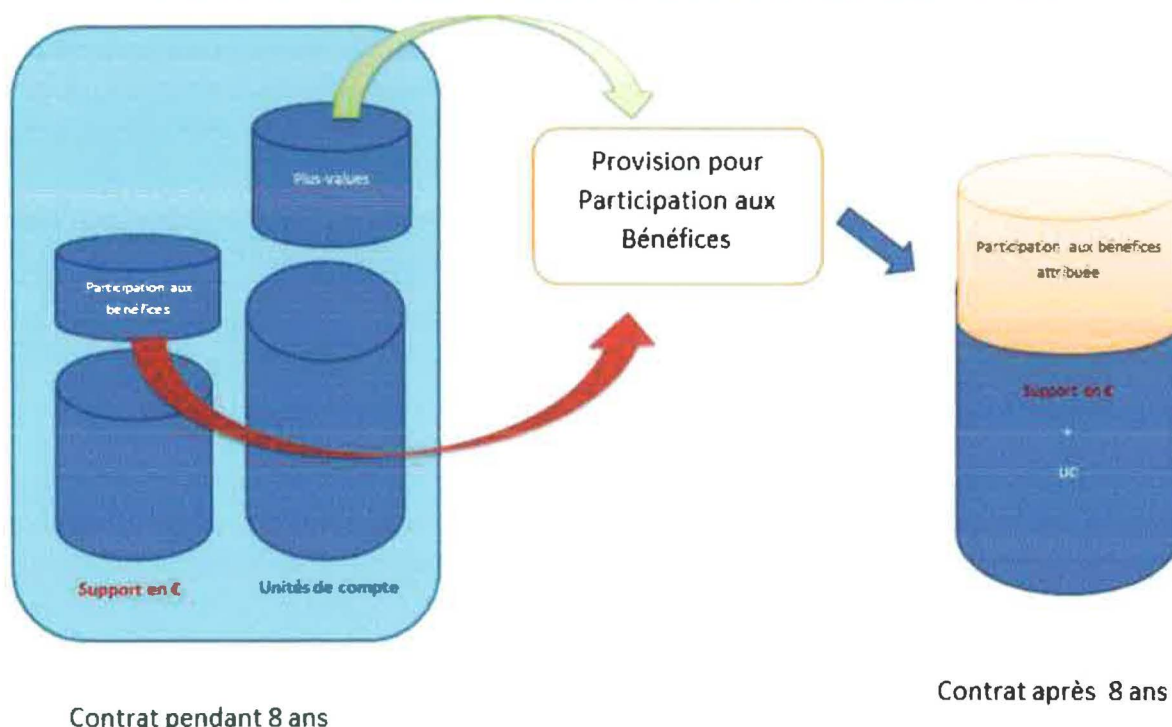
Plus-values

Participation aux benéfices

Support en €

Unités de compte

Provision pour Participation aux Bénéfices

Participation aux benefices attribuée

Support en €

+

UC

Contrat pendant 8 ans

Contrat après 8 ans